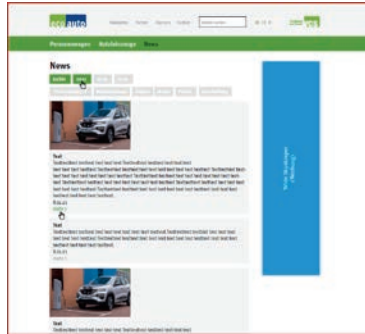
ecoauto

Personenwagen Nutzfahrzeuge News

News

Titel
Textlext text textext text text text Textlext text textext text text text text text text text textext Textext text textext text text text text text textext Textlext text textext text text text text text text textext text text text textext text text text text textext Textlext text textext text text text text text text text text textext Textlext text textext text text text text text text textext text textext.

Titel
Textlext text textext text text text Textlext text textext text text text text text text text textext Textext text textext text text text text text textext textext text textext.

Titel